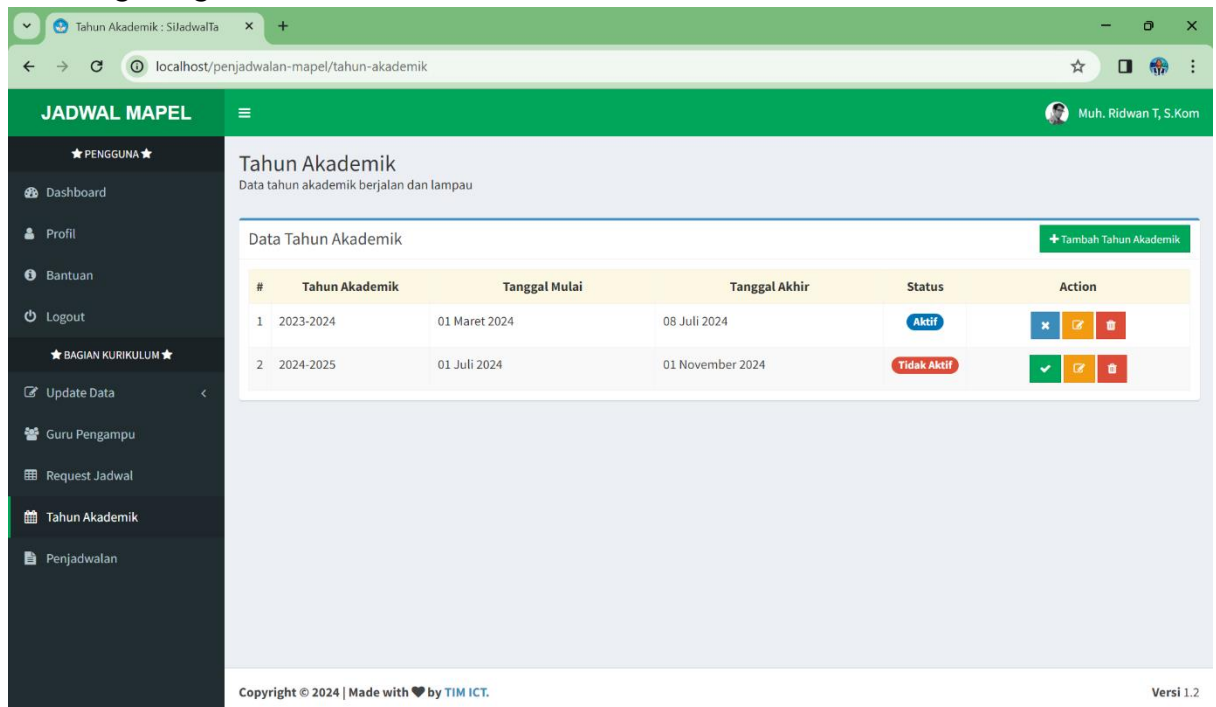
Tahun Akademik : SiJadwalTa

localhost/penjadwalan-mapel/tahun-akademik

JADWAL MAPEL

Muh. Ridwan T, S.Kom

★ PENGGUNA ★

Dashboard

Profil

Bantuan

Logout

★ BAGIAN KURIKULUM ★

Update Data

Guru Pengampu

Request Jadwal

Tahun Akademik

Penjadwalan

Tahun Akademik
Data tahun akademik berjalan dan lampau

Data Tahun Akademik

+ Tambah Tahun Akademik

| # | Tahun Akademik | Tanggal Mulai | Tanggal Akhir | Status | Action |
|---|---|---|---|---|---|
| 1 | 2023-2024 | 01 Maret 2024 | 08 Juli 2024 | Aktif | |
| 2 | 2024-2025 | 01 Juli 2024 | 01 November 2024 | Tidak Aktif | |

Copyright © 2024 | Made with ♥ by TIM ICT.

Versi 1.2